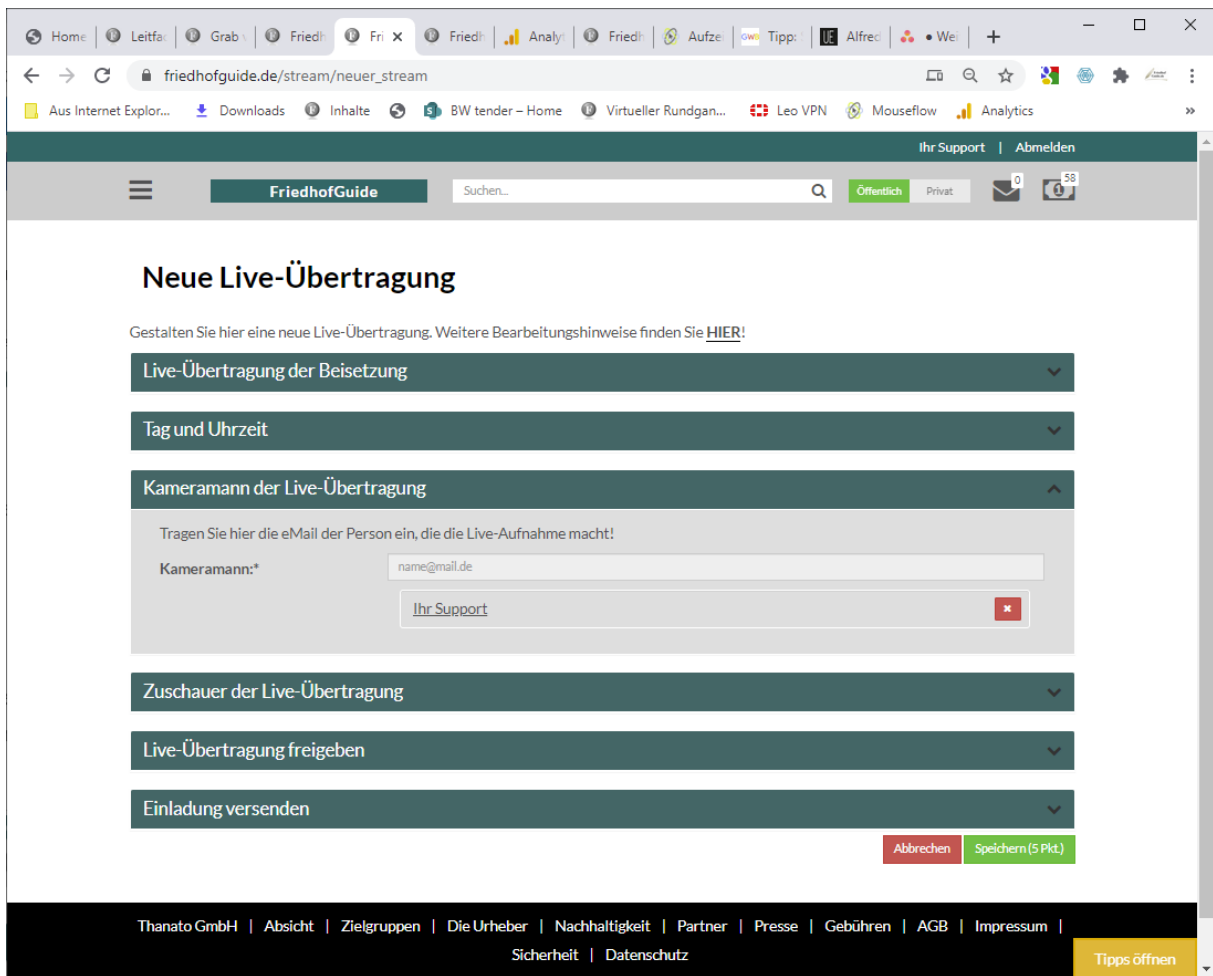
Home | Leitfa | Grab | Friedh | Fri × | Friedh | Analy | Friedh | Aufze | Tipp | Alfred | • We | +

friedhofguide.de/stream/neuer_stream

Aus Internet Explor... | Downloads | Inhalte | BW tender – Home | Virtueller Rundgan... | Leo VPN | Mouseflow | Analytics | »

Ihr Support | Abmelden

FriedhofGuide

Suchen...

Öffentlich | Privat

0

58

Neue Live-Übertragung

Gestalten Sie hier eine neue Live-Übertragung. Weitere Bearbeitungshinweise finden Sie HIER!

Live-Übertragung der Beisetzung

Tag und Uhrzeit

Kameramann der Live-Übertragung

Tragen Sie hier die eMail der Person ein, die die Live-Aufnahme macht!

Kameramann:*

name@mail.de

Ihr Support

Zuschauer der Live-Übertragung

Live-Übertragung freigeben

Einladung versenden

Abbrechen | Speichern (5 Pkt.)

Thanato GmbH | Absicht | Zielgruppen | Die Urheber | Nachhaltigkeit | Partner | Presse | Gebühren | AGB | Impressum | Sicherheit | Datenschutz

Tipps öffnen